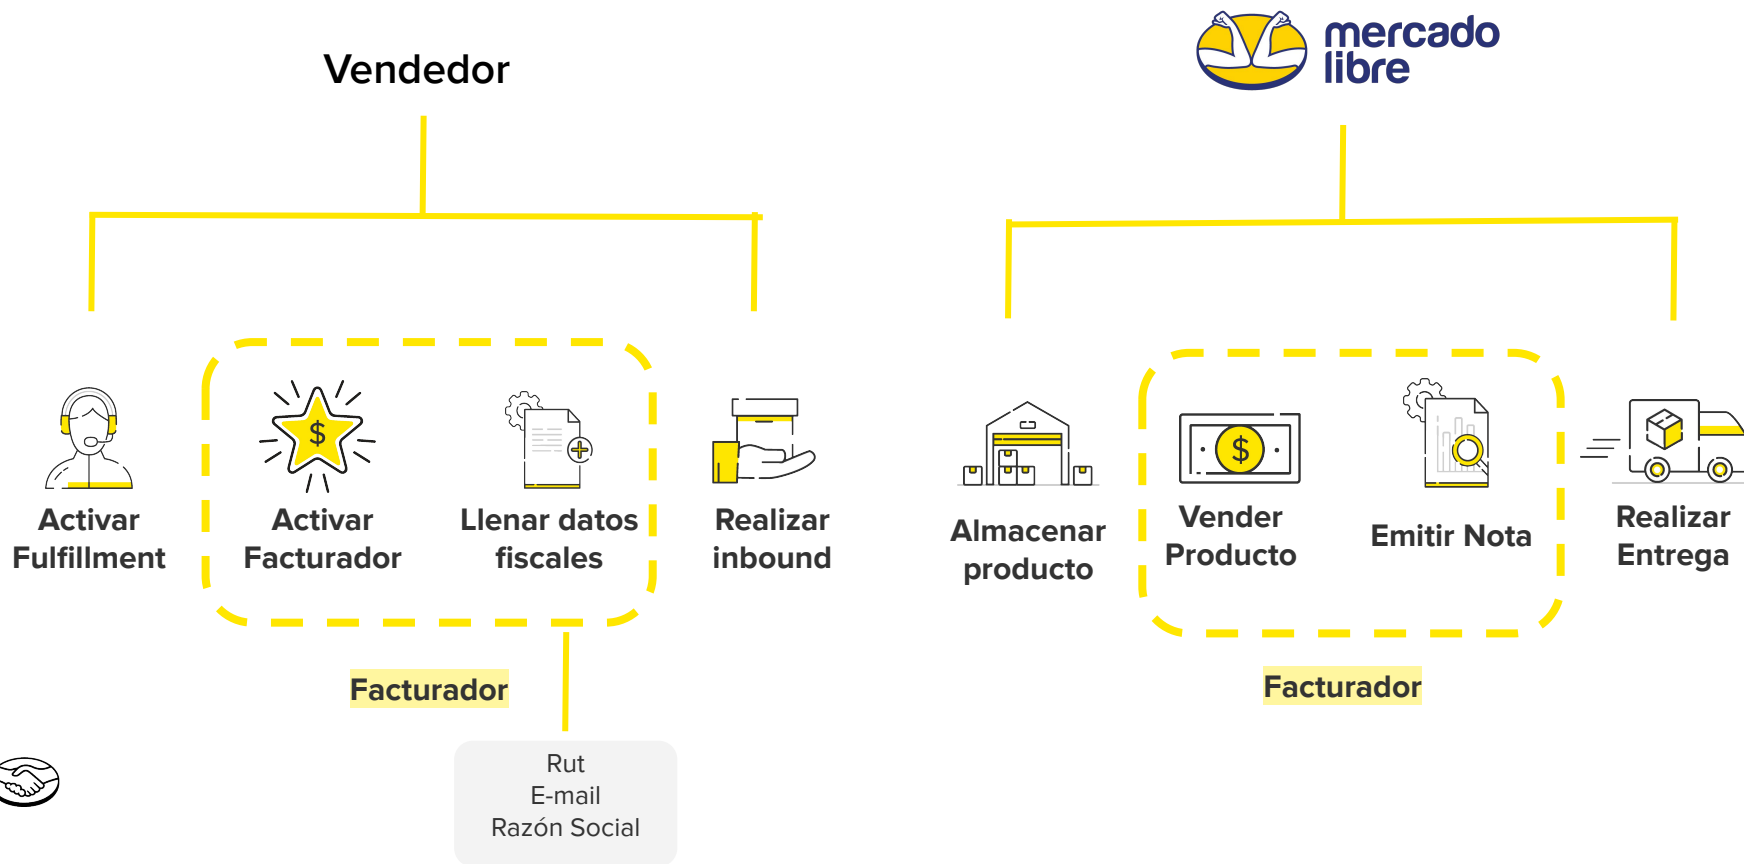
Vendedor

mercado libre

Activar Fulfillment

$

Activar Facturador

Llenar datos fiscales

Realizar inbound

Almacenar producto

$

Vender Producto

Emitir Nota

Realizar Entrega

Facturador

Facturador

Rut
E-mail
Razón Social